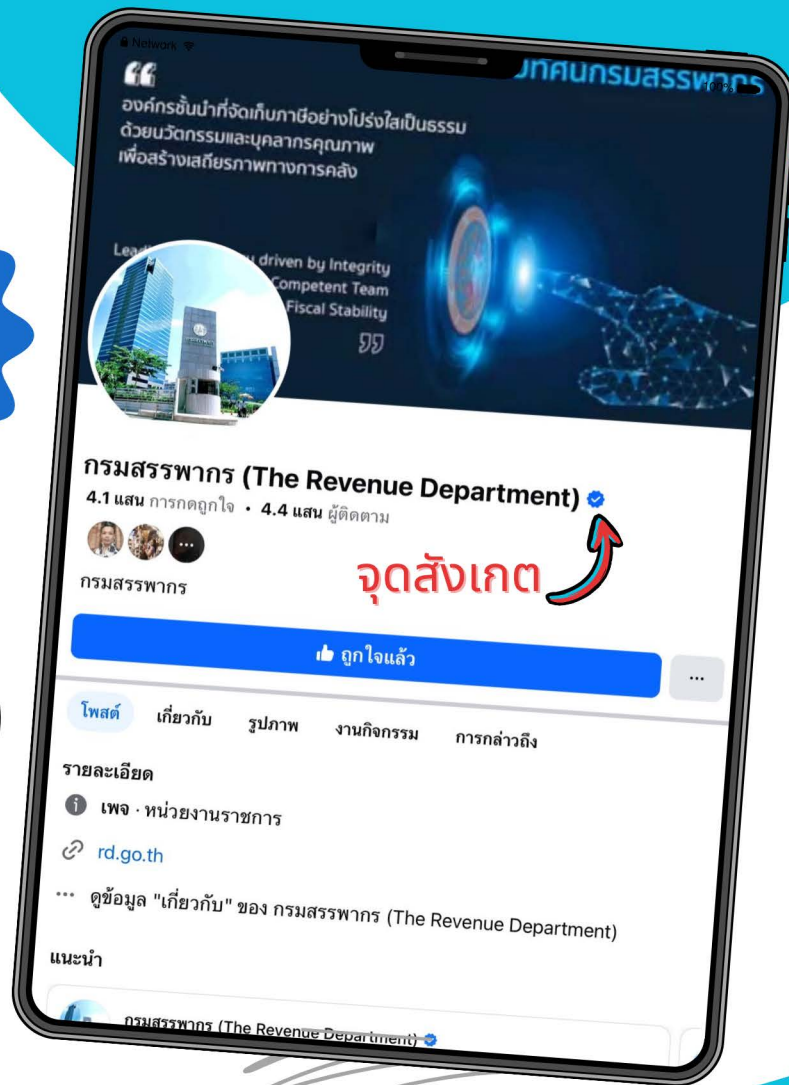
Network

ทัศนกรมสรรพากร

องค์กรชั้นนำที่จัดเก็บภาษีอย่างโปร่งใสเป็นธรรม ด้วยนวัตกรรมและบุคลากรคุณภาพ เพื่อสร้างเสถียรภาพทางการคลัง

Lea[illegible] driven by Integrity Competent Team Fiscal Stability

กรมสรรพากร (The Revenue Department)

4.1 แสน การกดถูกใจ • 4.4 แสน ผู้ติดตาม

กรมสรรพากร

จุดสังเกต

ถูกใจแล้ว

...

โพสต์ เกี่ยวกับ รูปภาพ งานกิจกรรม การกล่าวถึง

รายละเอียด

เพจ · หน่วยงานราชการ

rd.go.th

ดูข้อมูล "เกี่ยวกับ" ของ กรมสรรพากร (The Revenue Department)

แนะนำ

กรมสรรพากร (The Revenue Department)